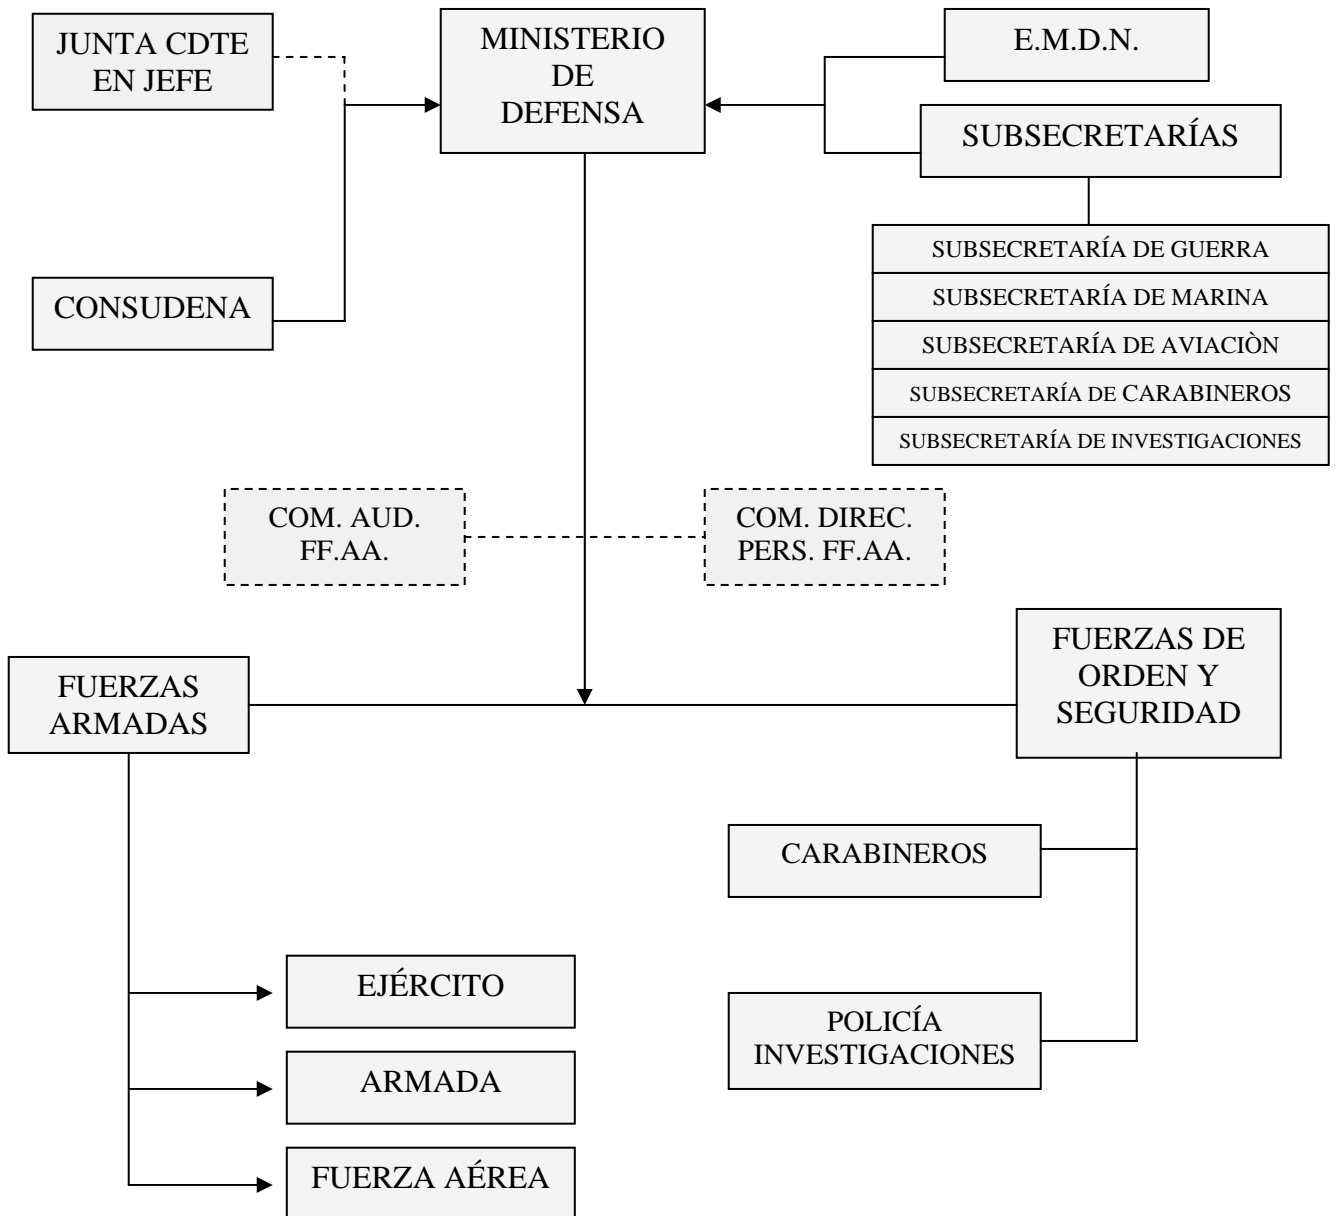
JUNTA CDTE EN JEFE

MINISTERIO DE DEFENSA

E.M.D.N.

SUBSECRETARÍAS

SUBSECRETARÍA DE GUERRA

SUBSECRETARÍA DE MARINA

SUBSECRETARÍA DE AVIACIÒN

SUBSECRETARÍA DE CARABINEROS

SUBSECRETARÍA DE INVESTIGACIONES

CONSUDENA

COM. AUD. FF.AA.

COM. DIREC. PERS. FF.AA.

FUERZAS ARMADAS

FUERZAS DE ORDEN Y SEGURIDAD

CARABINEROS

POLICÍA INVESTIGACIONES

EJÉRCITO

ARMADA

FUERZA AÉREA